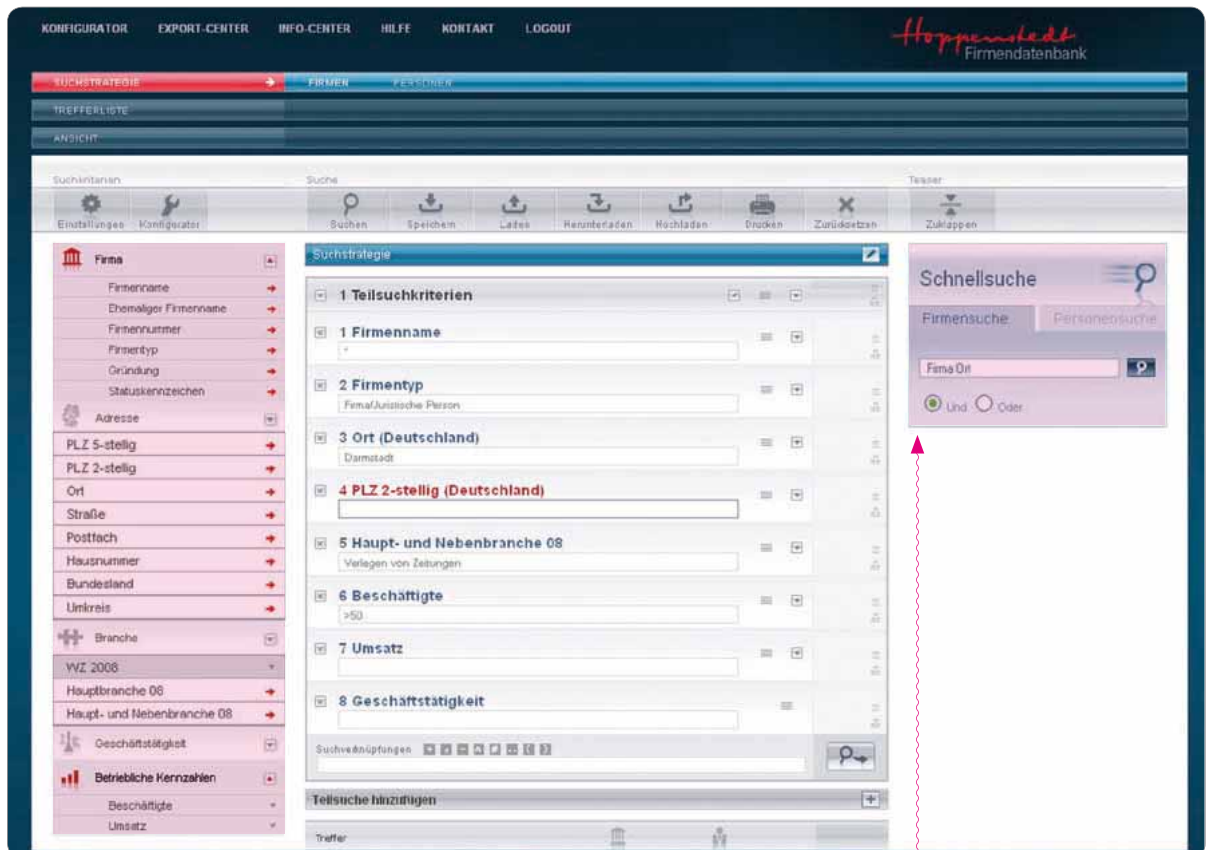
KONFIGURATOR EXPORT-CENTER INFO-CENTER HILFE KONTAKT LOGOUT

Hoppenstedt Firmendatenbank

SUCHSTRATEGIE FIRMEN PERSONEN

TREFFERLISTE

ANSICHT

Suchkriterien

Einstellungen Konfigurator

Suche

Suchen Speichern Laden Herunterladen Hochladen Drucken Zurücksetzen

Teaser

Zuklappen

Firma

Firmenname

Ehemaliger Firmenname

Firmennummer

Firmentyp

Gründung

Statuskennzeichen

Adresse

PLZ 5-stellig

PLZ 2-stellig

Ort

Straße

Postfach

Hausnummer

Bundesland

Umkreis

Branche

WZ 2008

Hauptbranche 08

Haupt- und Nebenbranche 08

Geschäftstätigkeit

Betriebliche Kennzahlen

Beschäftigte

Umsatz

Suchstrategie

1 Teilsuchkriterien

1 Firmenname

*

2 Firmentyp

Firma/Juristische Person

3 Ort (Deutschland)

Darmstadt

4 PLZ 2-stellig (Deutschland)

5 Haupt- und Nebenbranche 08

Verlegen von Zeitungen

6 Beschäftigte

>50

7 Umsatz

8 Geschäftstätigkeit

Suchverknüpfungen

Teilsuche hinzufügen

Treffer

Schnellsuche

Firmensuche Personensuche

Firma Ort

Und Oder